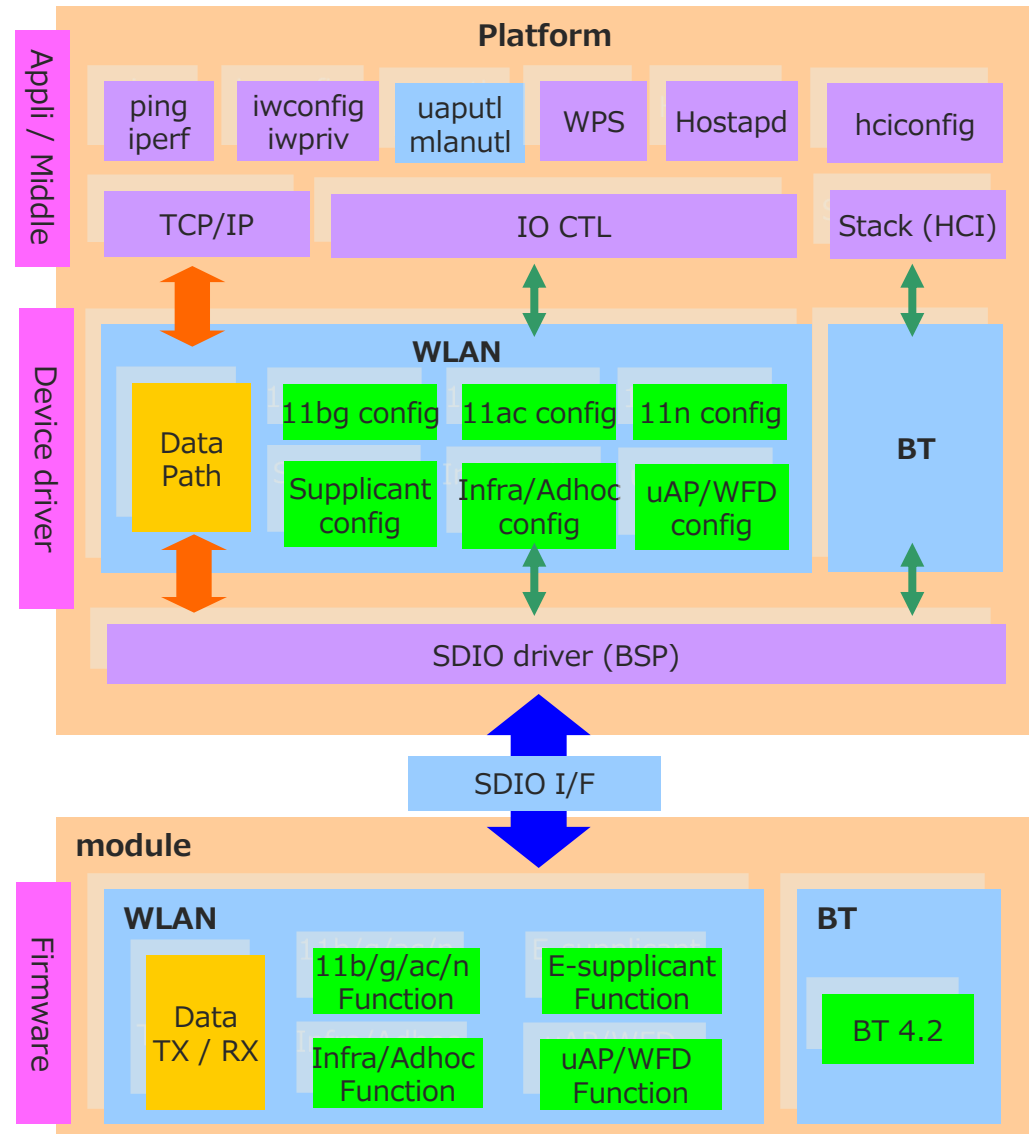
Platform

Appli / Middle

ping iperf

iwconfig iwpriv

uaputl mlanutl

WPS

Hostapd

hciconfig

TCP/IP

IO CTL

Stack (HCI)

Device driver

WLAN

Data Path

11bg config

11ac config

11n config

Supplicant config

Infra/Adhoc config

uAP/WFD config

BT

SDIO driver (BSP)

SDIO I/F

module

Firmware

WLAN

Data TX / RX

11b/g/ac/n Function

E-supplicant Function

Infra/Adhoc Function

uAP/WFD Function

BT

BT 4.2